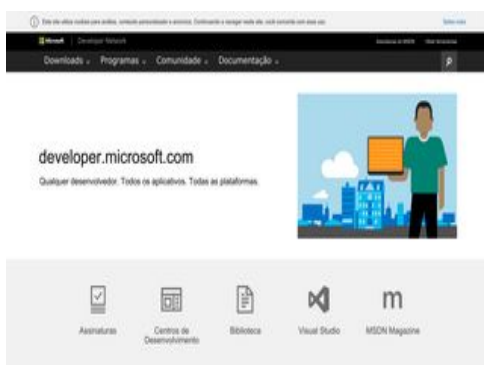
Este site utiliza cookies para análise, conteúdo personalizado e anúncios. Continuando a navegar neste site, você concorda com esse uso. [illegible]

Microsoft | Developer Network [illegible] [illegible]

Downloads Programas Comunidade Documentação

developer.microsoft.com

Qualquer desenvolvedor. Todos os aplicativos. Todas as plataformas.

Assinaturas

Centros de Desenvolvimento

Biblioteca

Visual Studio

MSDN Magazine